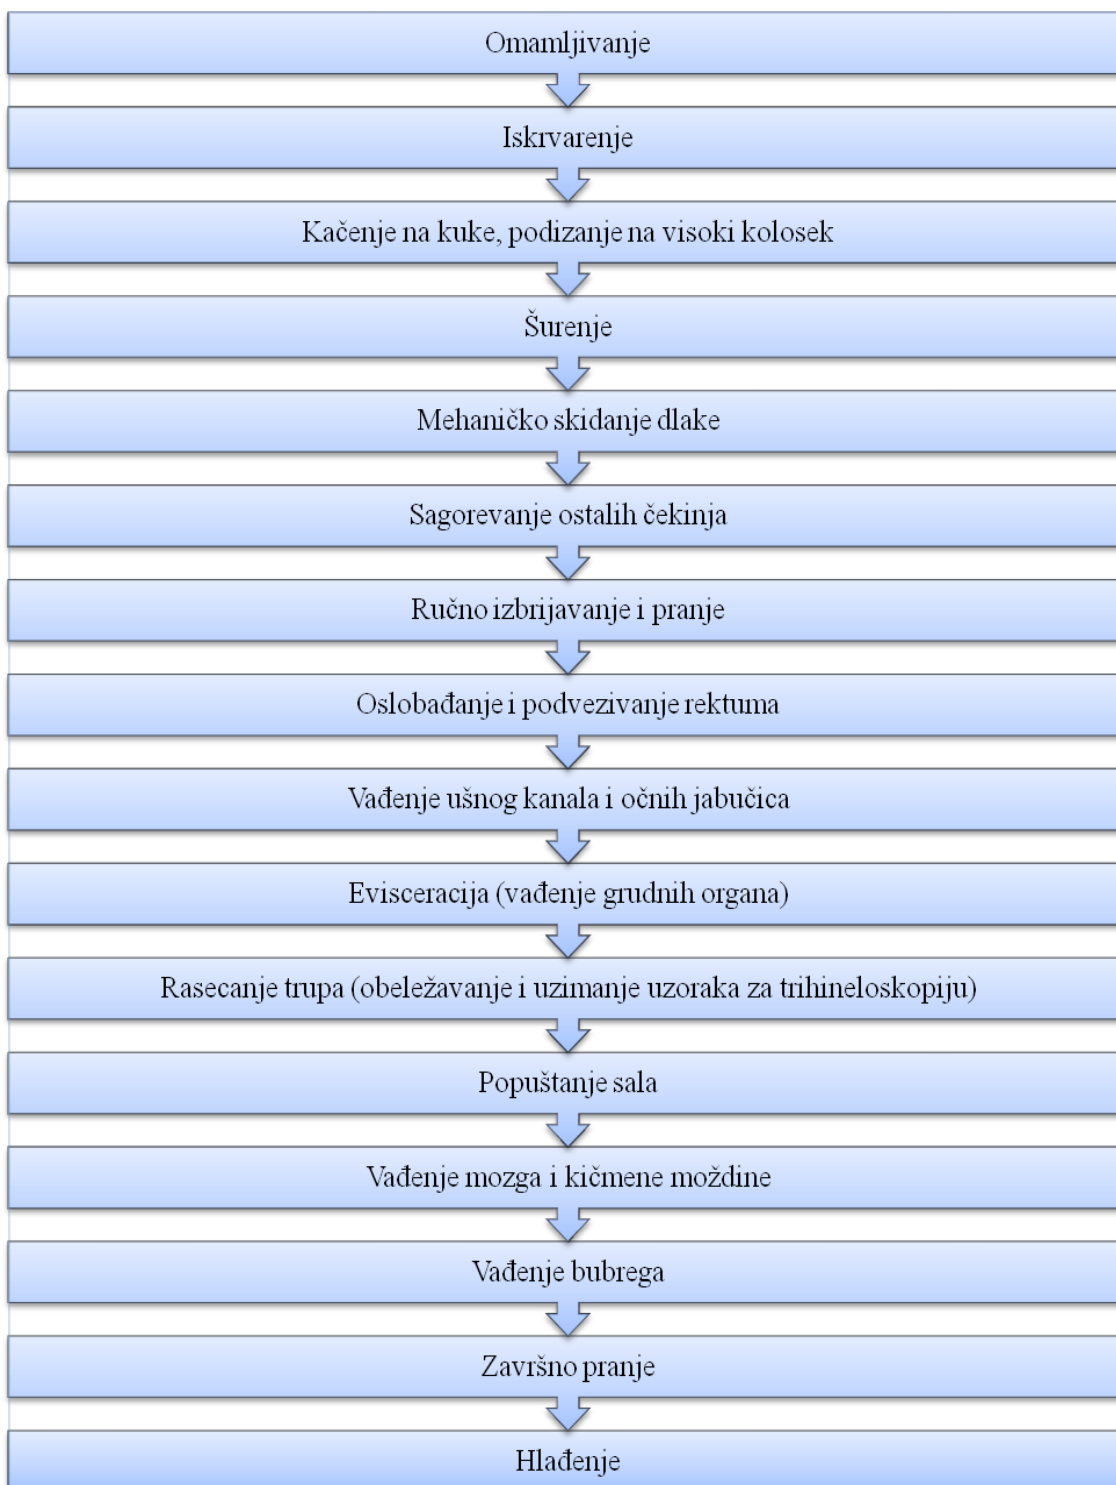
Omamljivanje

Iskrvarenje

Kačenje na kuke, podizanje na visoki kolosek

Šurenje

Mehaničko skidanje dlake

Sagorevanje ostalih čekinja

Ručno izbrijavanje i pranje

Oslobađanje i podvezivanje rektuma

Vađenje ušnog kanala i očnih jabučica

Evisceracija (vađenje grudnih organa)

Rasecanje trupa (obeležavanje i uzimanje uzoraka za trihineloskopiju)

Popuštanje sala

Vađenje mozga i kičmene moždine

Vađenje bubrega

Završno pranje

Hlađenje